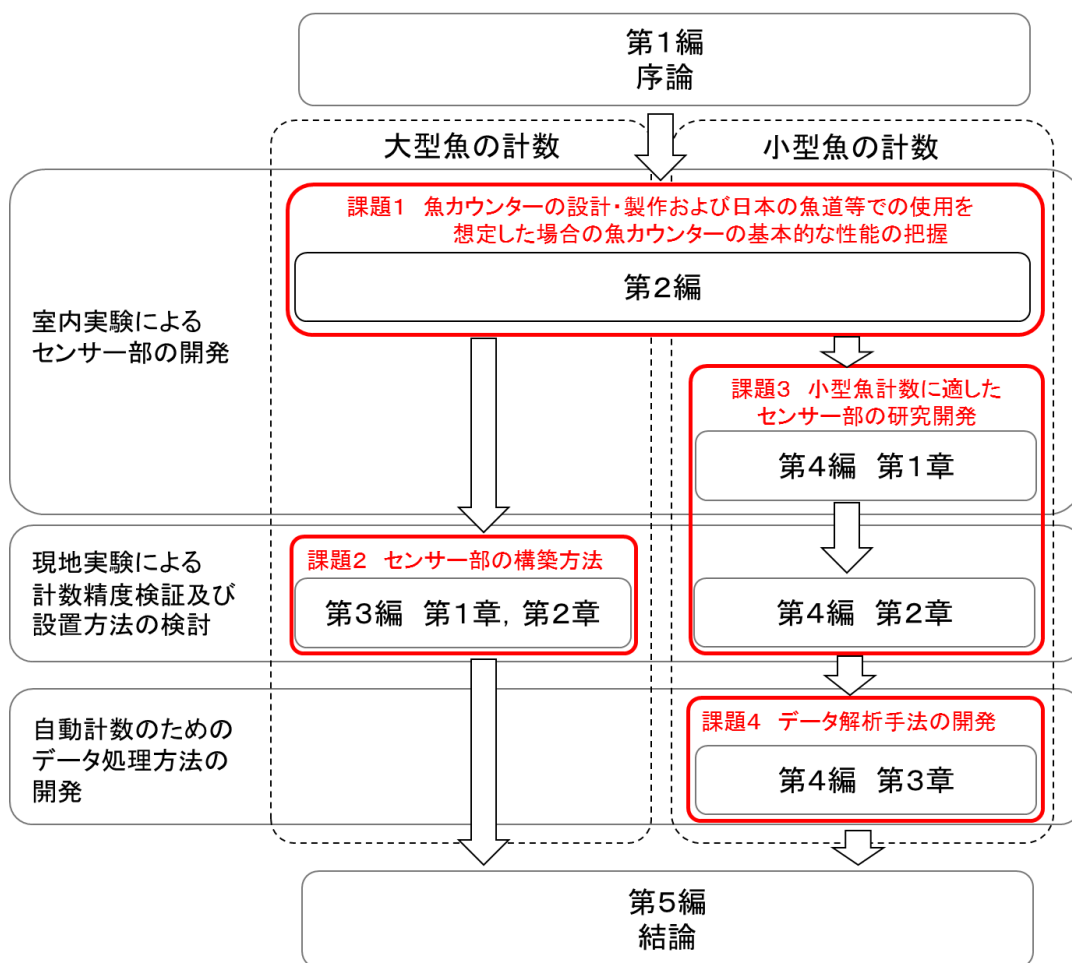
第1編
序論

大型魚の計数

小型魚の計数

室内実験による
センサー部の開発

課題1 魚カウンターの設計・製作および日本の魚道等での使用を
想定した場合の魚カウンターの基本的な性能の把握

第2編

課題3 小型魚計数に適した
センサー部の研究開発

第4編 第1章

現地実験による
計数精度検証及び
設置方法の検討

課題2 センサー部の構築方法

第3編 第1章，第2章

第4編 第2章

自動計数のための
データ処理方法の
開発

課題4 データ解析手法の開発

第4編 第3章

第5編
結論